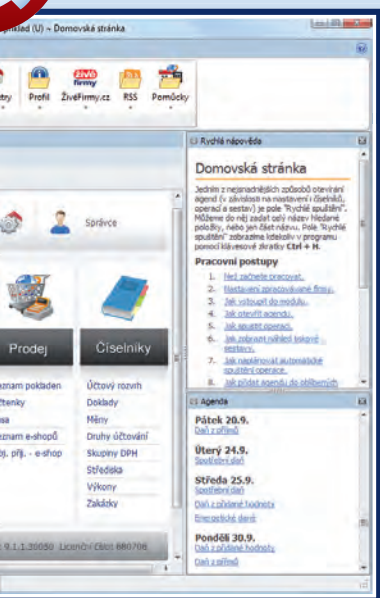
íklad (U) – Domovská stránka

try Profil ŽiveFirmy.cz RSS Pomůcky

Správce

Prodej Číselníky

znam pokladen
čtenky
sa
znam e-shopů
j. přj. - e-shop

Účtový rozvrh
Doklady
Měny
Druhy účtování
Skupiny DPH
Střediska
Výkony
Zakázky

9.1.1.20050 Licenční číslo 680706

Rychlá nápověda

Domovská stránka

Jedním z nejsnadnějších způsobů otevírání agend (v závislosti na nastavení číselníků, operací a sestav) je pole "Rychlé spuštění". Můžete do něj zadat celý název hledané položky, nebo jen část názvu. Pole "Rychlé spuštění" zobrazíme kdekoliv v programu pomocí klávesové zkratky Ctrl + H.

Pracovní postupy

1. Než začnete pracovat.
2. Nastavení zpracovávané firmy.
3. Jak vstoupit do modulu.
4. Jak otevřít agendu.
5. Jak spustit operaci.
6. Jak zobrazit náhled tiskové sestavy.
7. Jak naplánovat automatické spuštění operace.
8. Jak přidat agendu do oblíbených

Agenda

Pátek 20.9.
Daň z příjmů

Úterý 24.9.
Spotřební daň

Středa 25.9.
Spotřební daň
Daň z přidané hodnoty
Energetické daně

Pondělí 30.9.
Daň z přidané hodnoty
Daň z příjmů